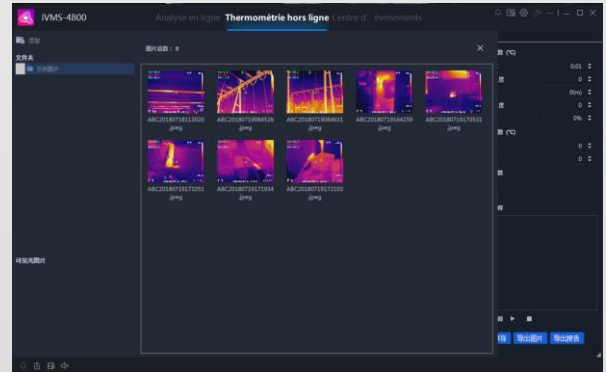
iVMS-4800

Analyse en ligne Thermométrie hors ligne Centre d' événements

添加

文件夹

图片总数：8

ABC20180718113020.jpeg

ABC20180719084526.jpeg

ABC20180719084631.jpeg

ABC20180719164258.jpeg

ABC20180719170531.jpeg

ABC20180719171051.jpeg

ABC20180719171934.jpeg

ABC20180719172102.jpeg

数 (℃)

0.01

度

0

0(m)

度

0%

数 (℃)

0

0

数

存

导出图片

导出报告